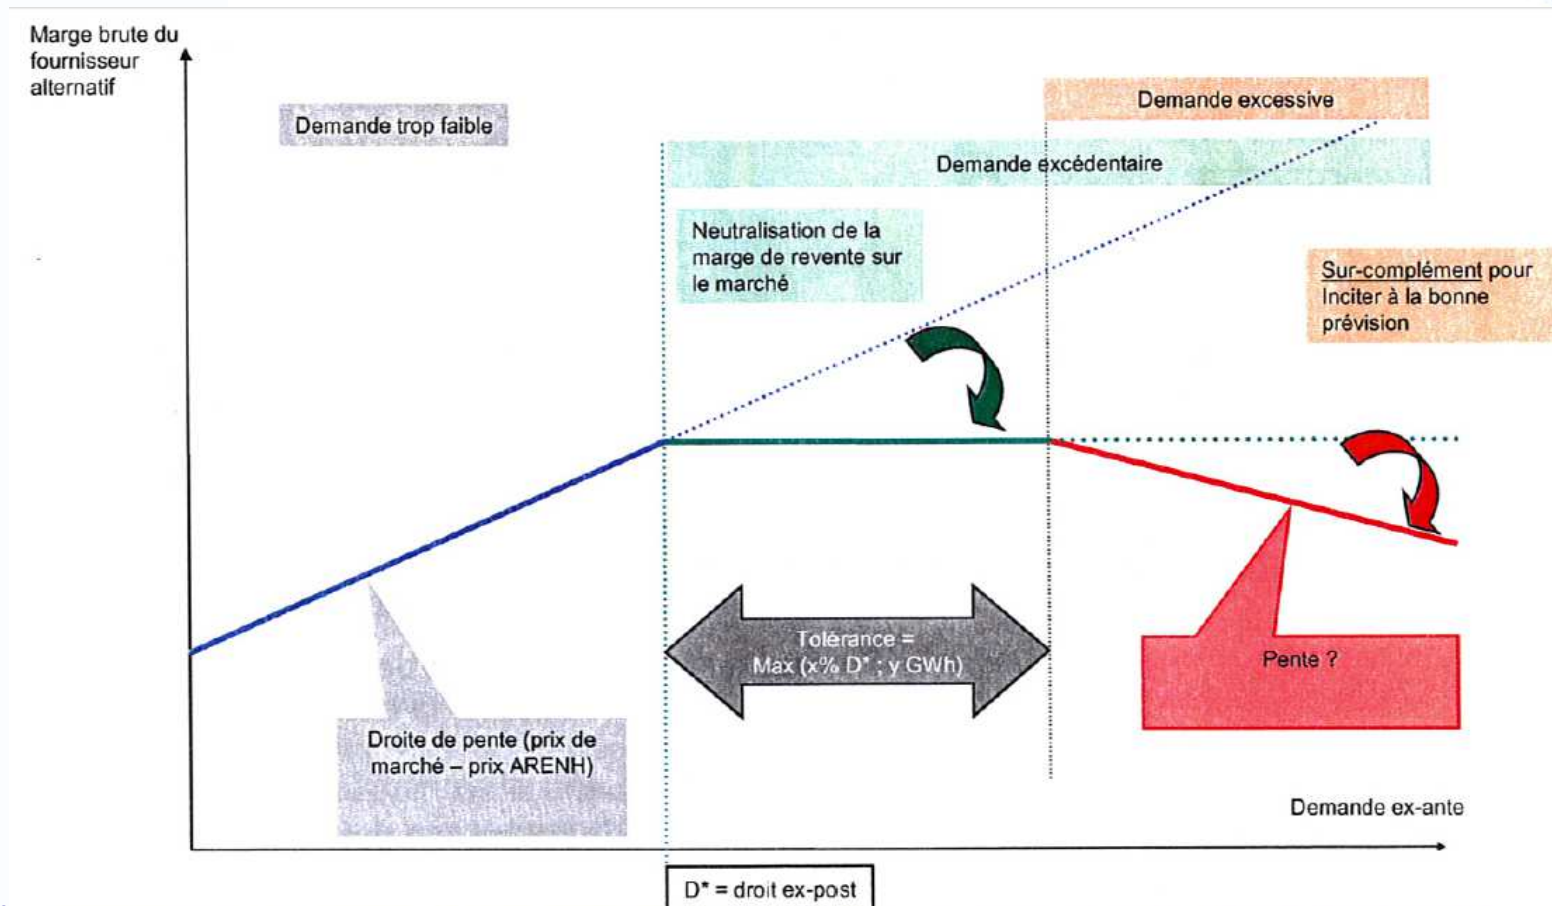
Marge brute du fournisseur alternatif

Demande trop faible

Demande excessive

Demande excédentaire

Neutralisation de la marge de revente sur le marché

Sur-complément pour Inciter à la bonne prévision

Tolérance = Max (x% D* ; y GWh)

Pente ?

Droite de pente (prix de marché – prix ARENH)

Demande ex-ante

D* = droit ex-post